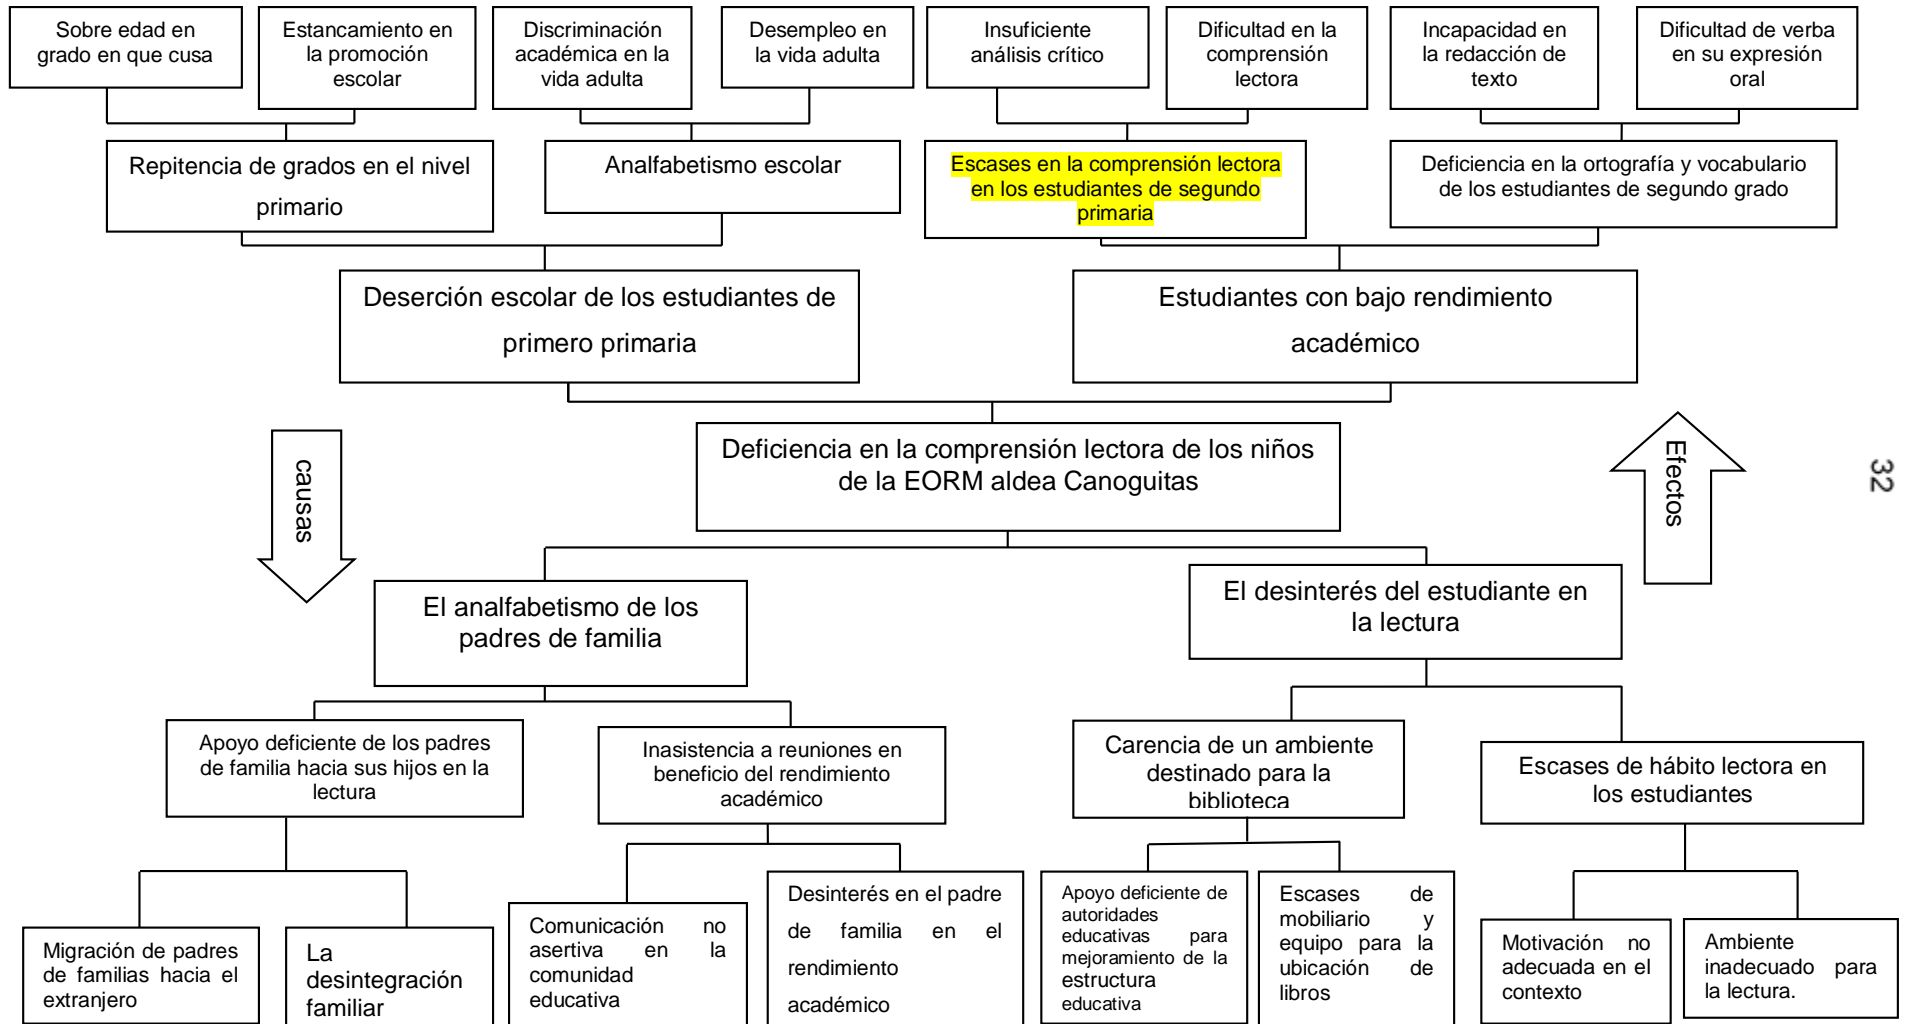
Sobre edad en grado en que cusa

Estancamiento en la promoción escolar

Discriminación académica en la vida adulta

Desempleo en la vida adulta

Insuficiente análisis crítico

Dificultad en la comprensión lectora

Incapacidad en la redacción de texto

Dificultad de verba en su expresión oral

Repitencia de grados en el nivel primario

Analfabetismo escolar

Escases en la comprensión lectora en los estudiantes de segundo primaria

Deficiencia en la ortografía y vocabulario de los estudiantes de segundo grado

Deserción escolar de los estudiantes de primero primaria

Estudiantes con bajo rendimiento académico

causas

Deficiencia en la comprensión lectora de los niños de la EORM aldea Canoguitas

Efectos

32

El analfabetismo de los padres de familia

El desinterés del estudiante en la lectura

Apoyo deficiente de los padres de familia hacia sus hijos en la lectura

Inasistencia a reuniones en beneficio del rendimiento académico

Carencia de un ambiente destinado para la biblioteca

Escases de hábito lectora en los estudiantes

Migración de padres de familias hacia el extranjero

La desintegración familiar

Comunicación no asertiva en la comunidad educativa

Desinterés en el padre de familia en el rendimiento académico

Apoyo deficiente de autoridades educativas para mejoramiento de la estructura educativa

Escases de mobiliario y equipo para la ubicación de libros

Motivación no adecuada en el contexto

Ambiente inadecuado para la lectura.